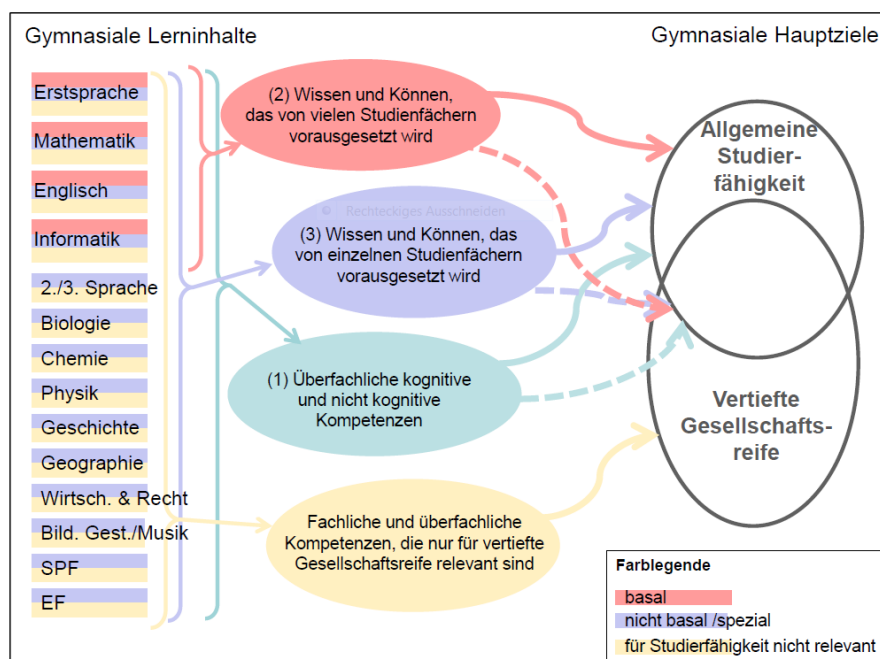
Gymnasiale Lerninhalte

Gymnasiale Hauptziele

Erstsprache

Mathematik

Englisch

Informatik

2./3. Sprache

Biologie

Chemie

Physik

Geschichte

Geographie

Wirtsch. & Recht

Bild. Gest./Musik

SPF

EF

(2) Wissen und Können, das von vielen Studienfächern vorausgesetzt wird

Rechteckiges Ausschneiden

(3) Wissen und Können, das von einzelnen Studienfächern vorausgesetzt wird

(1) Überfachliche kognitive und nicht kognitive Kompetenzen

Fachliche und überfachliche Kompetenzen, die nur für vertiefte Gesellschaftsreife relevant sind

Allgemeine Studierfähigkeit

Vertiefte Gesellschaftsreife

Farblegende

basal

nicht basal /spezial

für Studierfähigkeit nicht relevant